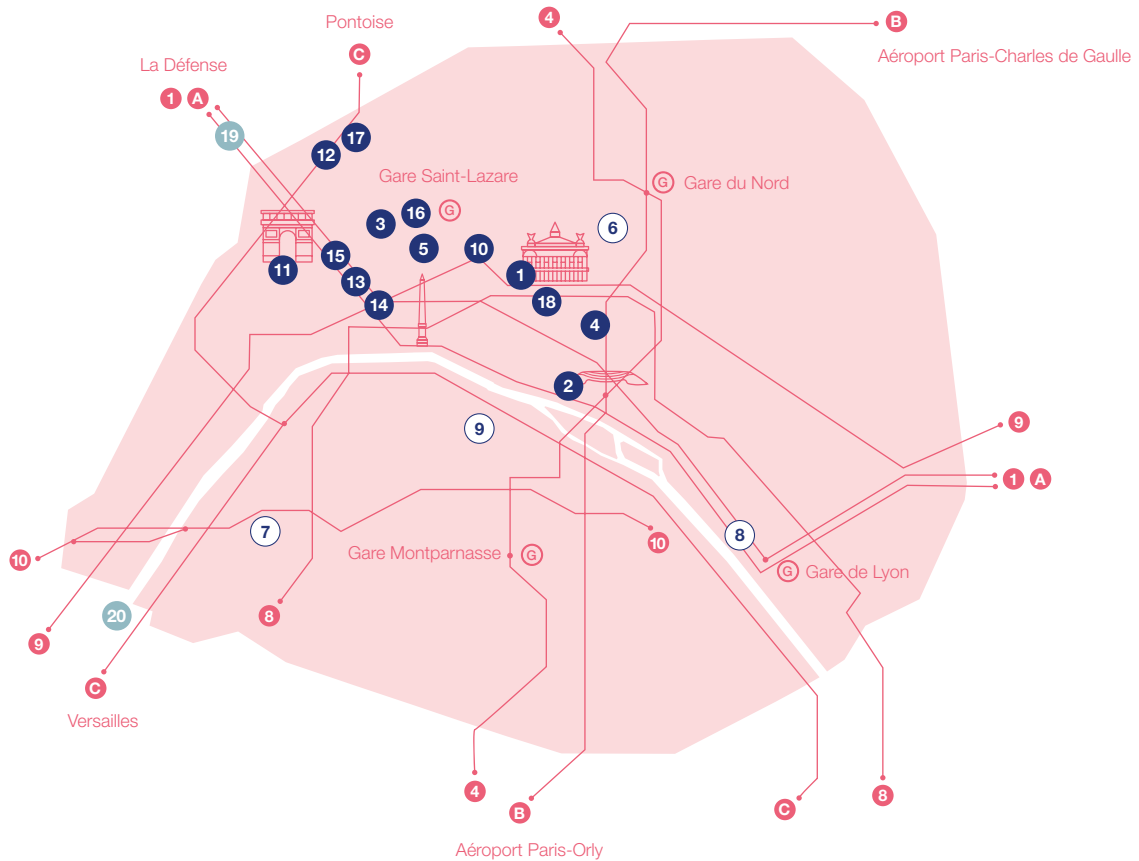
Pontoise

C

4

B

Aéroport Paris-Charles de Gaulle

La Défense

1 A

19

17

12

Gare Saint-Lazare

G Gare du Nord

3

16 G

6

5

10

11

15

1

13

14

18

4

2

9

9

1 A

7

8

10

10

Gare Montparnasse G

G Gare de Lyon

20

8

9

C

Versailles

4

B

C

8

Aéroport Paris-Orly